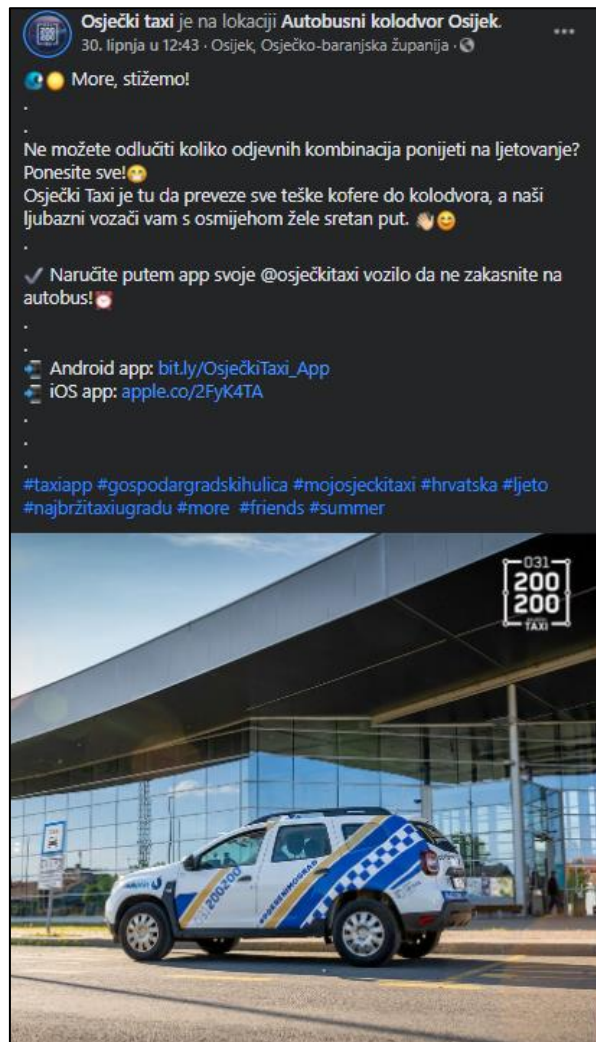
Osječki taxi je na lokaciji Autobusni kolodvor Osijek.
30. lipnja u 12:43 · Osijek, Osječko-baranjska županija ·

More, stižemo!
.
.
Ne možete odlučiti koliko odjevnih kombinacija ponijeti na ljetovanje? Ponesite sve!
Osječki Taxi je tu da preveze sve teške kofere do kolodvora, a naši ljubazni vozači vam s osmijehom žele sretan put.
.

Naručite putem app svoje @osječkitaxi vozilo da ne zakasnite na autobus!
.
.
Android app: bit.ly/OsječkiTaxi_App
iOS app: apple.co/2FyK4TA
.
.
.
#taxiapp #gospodargradskihulica #mojosjeckitaxi #hrvatska #ljeto #najbržitaxiugradu #more #friends #summer

031 200 200 TAXI

200200

#GOSPODARGRADA